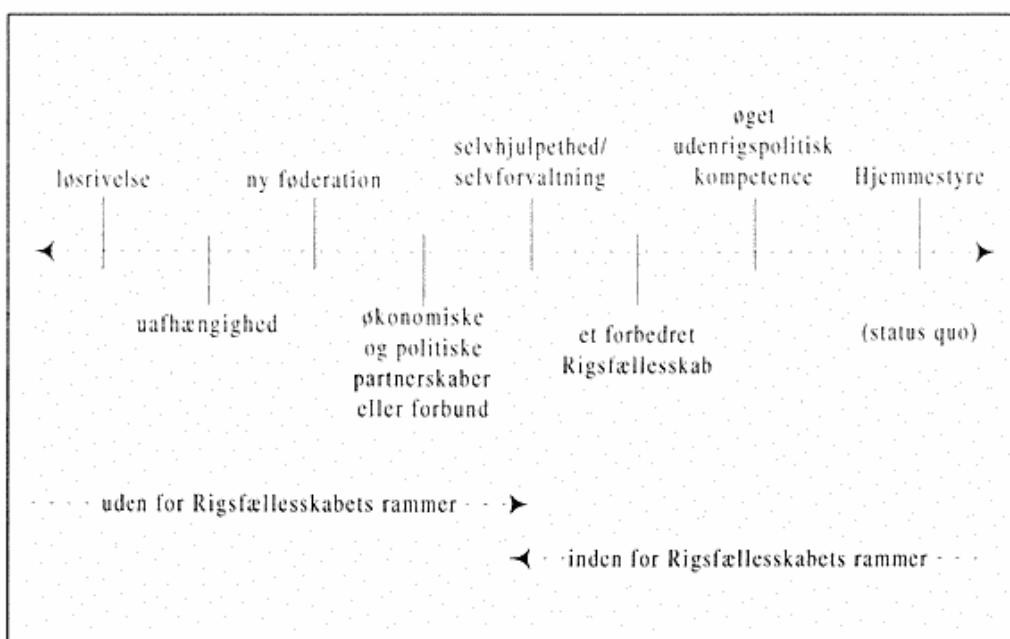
løsrivelse

uafhængighed

ny føderation

økonomiske og politiske partnerskaber eller forbund

selvhjulpethed/ selvforvaltning

et forbedret Rigsfællesskab

øget udenrigspolitisk kompetence

Hjemmestyre

(status quo)

uden for Rigsfællesskabets rammer

inden for Rigsfællesskabets rammer